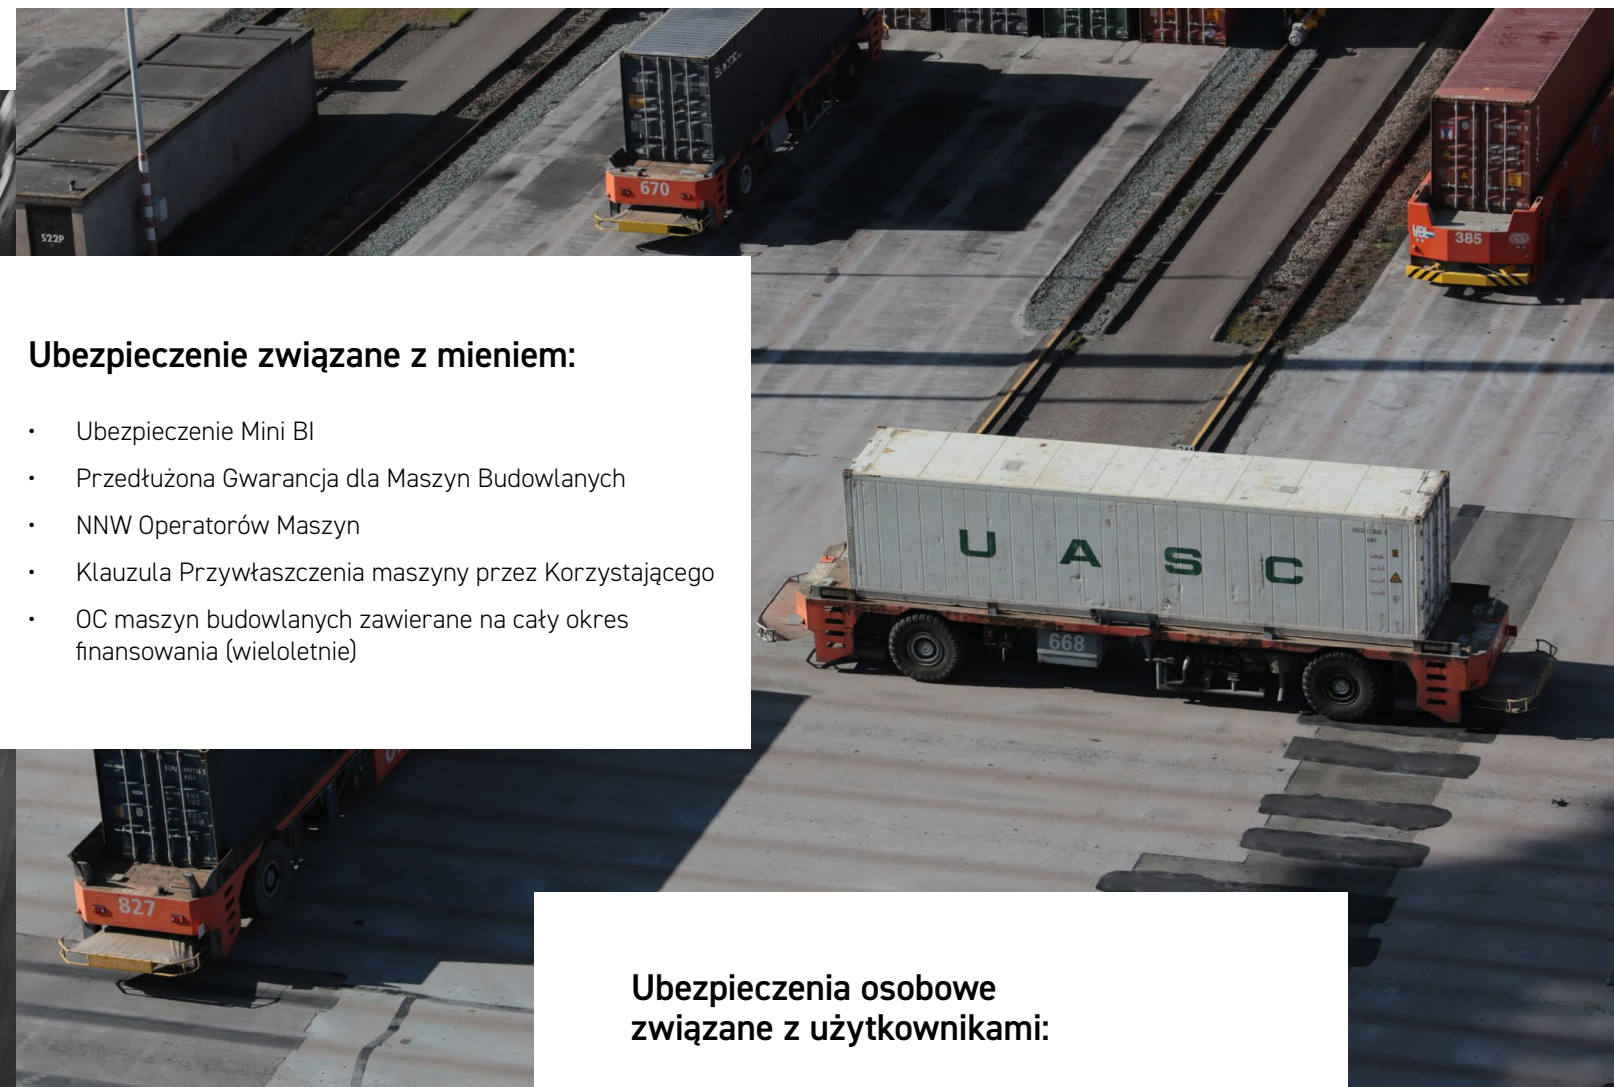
522P

670

385

Ubezpieczenie związane z mieniem:

• Ubezpieczenie Mini BI
• Przedłużona Gwarancja dla Maszyn Budowlanych
• NNW Operatorów Maszyn
• Klauzula Przywłaszczenia maszyny przez Korzystającego
• OC maszyn budowlanych zawierane na cały okres finansowania (wieloletnie)

U A S C

668

827

Ubezpieczenia osobowe związane z użytkownikami: